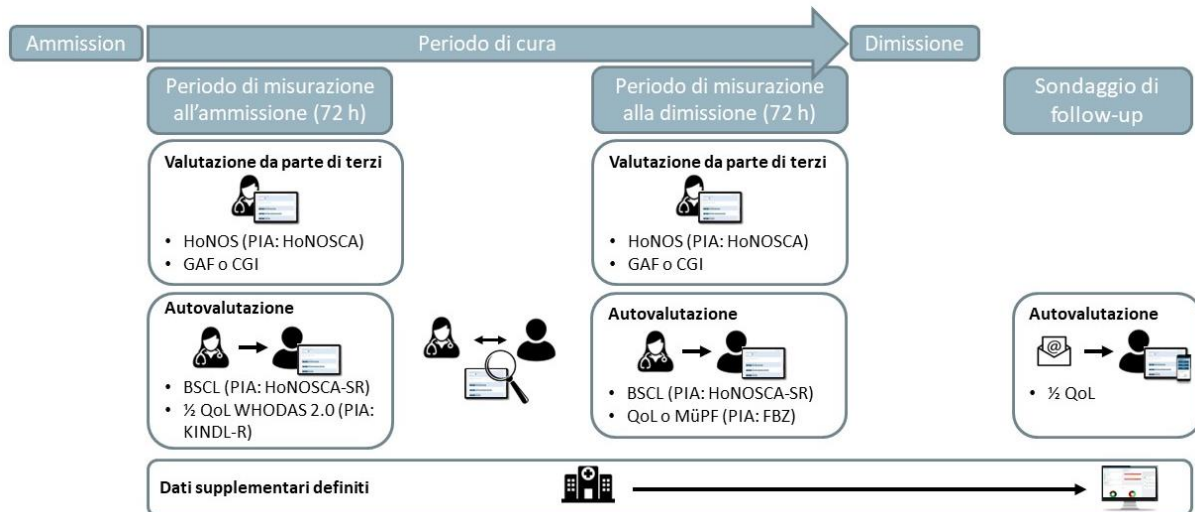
Ammission

Periodo di cura

Dimissione

Periodo di misurazione all'ammissione (72 h)

Periodo di misurazione alla dimissione (72 h)

Sondaggio di follow-up

Valutazione da parte di terzi

- HoNOS (PIA: HoNOSCA)
- GAF o CGI

Valutazione da parte di terzi

- HoNOS (PIA: HoNOSCA)
- GAF o CGI

Autovalutazione

- BSCL (PIA: HoNOSCA-SR)
- ½ QoL WHODAS 2.0 (PIA: KINDL-R)

Autovalutazione

- BSCL (PIA: HoNOSCA-SR)
- QoL o MüPF (PIA: FBZ)

Autovalutazione

- ½ QoL

Dati supplementari definiti